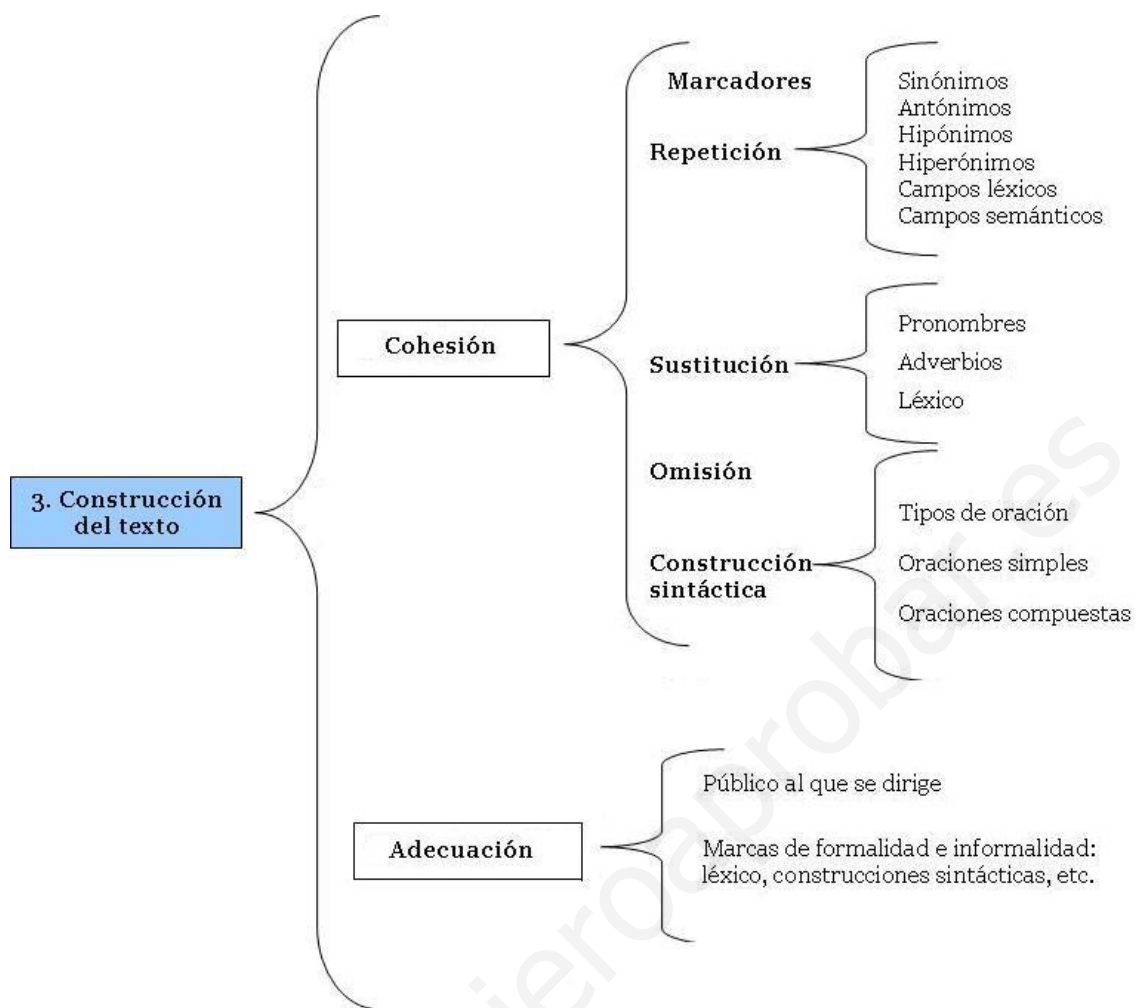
3. Construcción del texto

Cohesión

Marcadores

Repetición

Sinónimos
Antónimos
Hipónimos
Hiperónimos
Campos léxicos
Campos semánticos

Sustitución

Pronombres
Adverbios
Léxico

Omisión

Construcción sintáctica

Tipos de oración
Oraciones simples
Oraciones compuestas

Adecuación

Público al que se dirige

Marcas de formalidad e informalidad: léxico, construcciones sintácticas, etc.

quieroaprobar.es